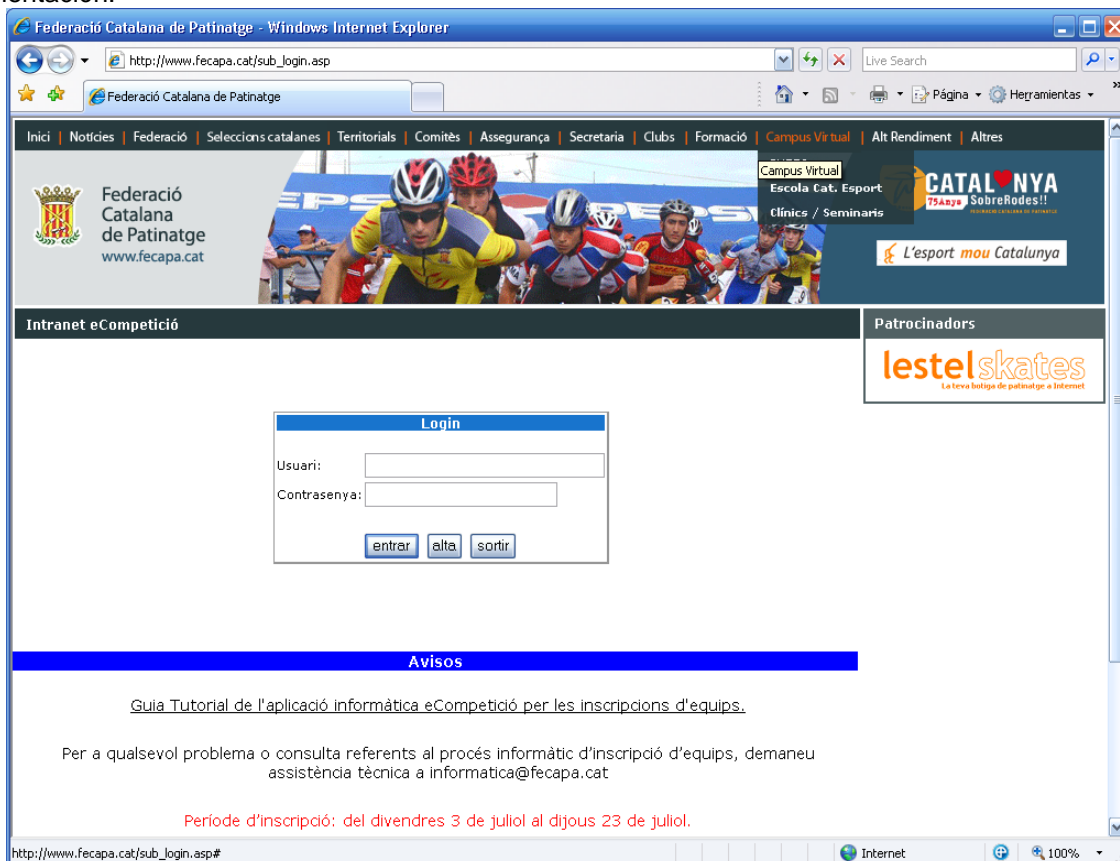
Federació Catalana de Patinatge - Windows Internet Explorer

http://www.fecapa.cat/sub_login.asp

Live Search

Federació Catalana de Patinatge

Página · Herramientas ·

Inici | Notícies | Federació | Seleccions catalanes | Territorials | Comitès | Assegurança | Secretaria | Clubs | Formació | Campus Virtual | Alt Rendiment | Altres

Campus Virtual
Escola Cat. Esport
Clínics / Seminaris

Federació Catalana de Patinatge
www.fecapa.cat

CATALUNYA
75 Anys SobreRodes!!

L'esport mou Catalunya

Intranet eCompetició

Patrocinadors

lestelskates
La teva botiga de patinatge a Internet

Login

Usuari:

Contrasenya:

entrar alta sortir

Avisos

Guia Tutorial de l'aplicació informàtica eCompetició per les inscripcions d'equips.

Per a qualsevol problema o consulta referents al procés informàtic d'inscripció d'equips, demaneu assistència tècnica a informatica@fecapa.cat

Període d'inscripció: del divendres 3 de juliol al dijous 23 de juliol.

http://www.fecapa.cat/sub_login.asp#

Internet

100%